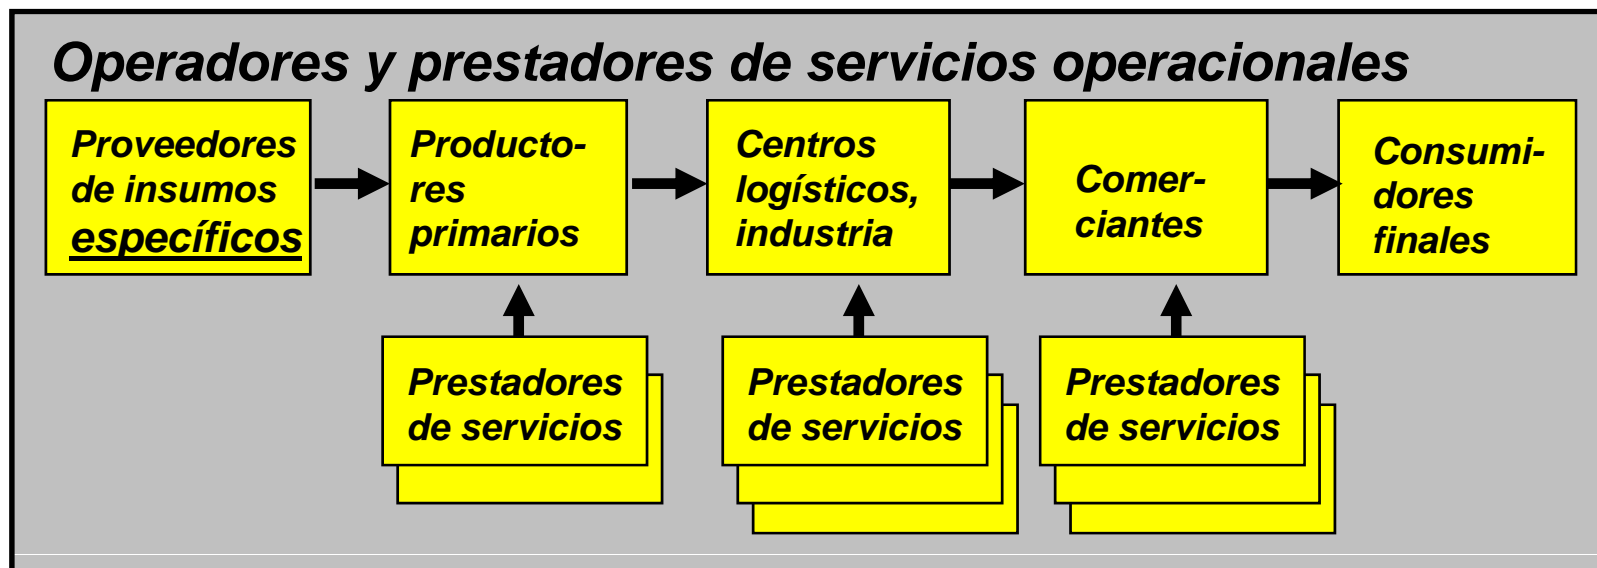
Operadores y prestadores de servicios operacionales

Proveedores de insumos específicos

Productores primarios

Centros logísticos, industria

Comerciantes

Consumidores finales

Prestadores de servicios

Prestadores de servicios

Prestadores de servicios